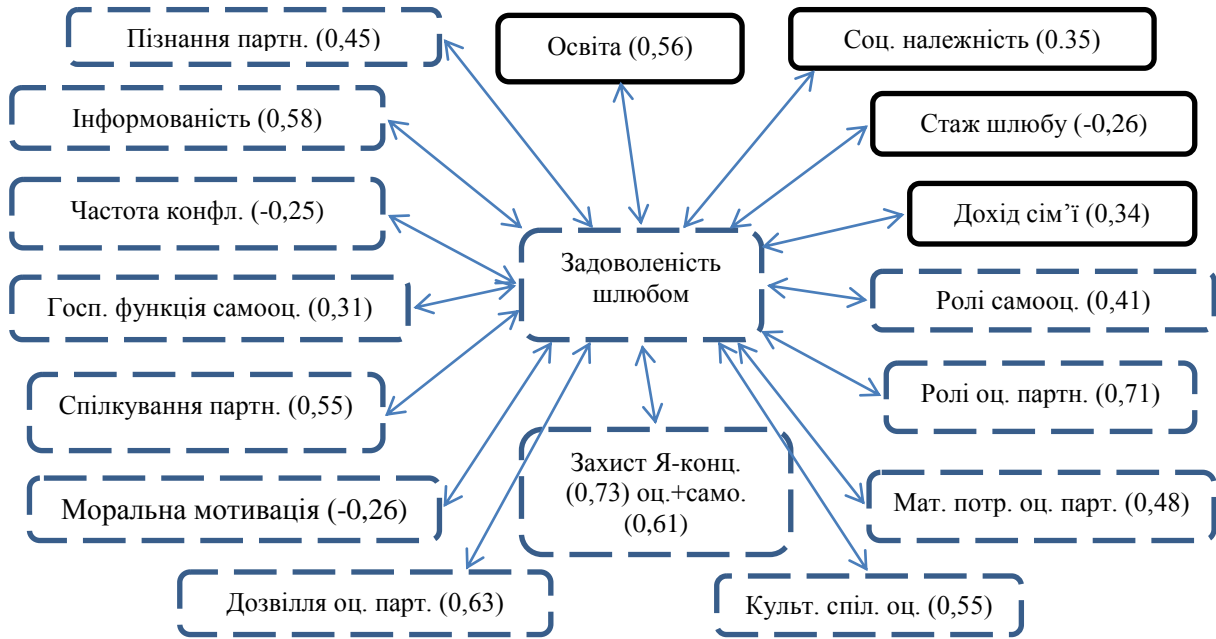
Пізнання партн. (0,45)

Освіта (0,56)

Соц. належність (0.35)

Інформованість (0,58)

Стаж шлюбу (-0,26)

Частота конфл. (-0,25)

Дохід сім’ї (0,34)

Задоволеність шлюбом

Госп. функція самооц. (0,31)

Ролі самооц. (0,41)

Спілкування партн. (0,55)

Ролі оц. партн. (0,71)

Захист Я-конц. (0,73) оц.+само. (0,61)

Моральна мотивація (-0,26)

Мат. потр. оц. парт. (0,48)

Дозвілля оц. парт. (0,63)

Культ. спіл. оц. (0,55)